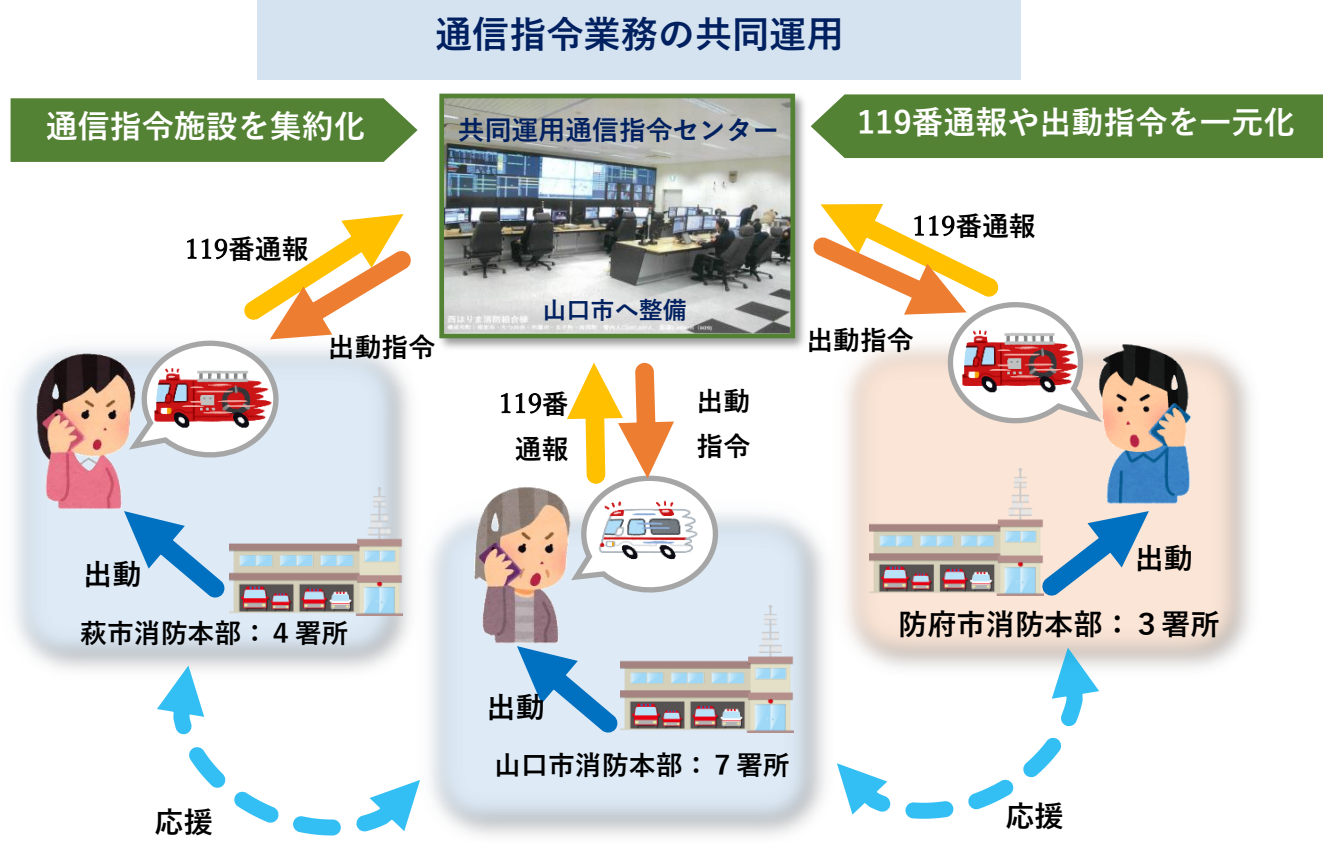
通信指令業務の共同運用

通信指令施設を集約化

共同運用通信指令センター

山口市へ整備

119番通報や出動指令を一元化

119番通報

出動指令

119番通報

出動指令

119番
通報

出動
指令

出動

萩市消防本部：４署所

出動

山口市消防本部：７署所

出動

防府市消防本部：３署所

応援

応援